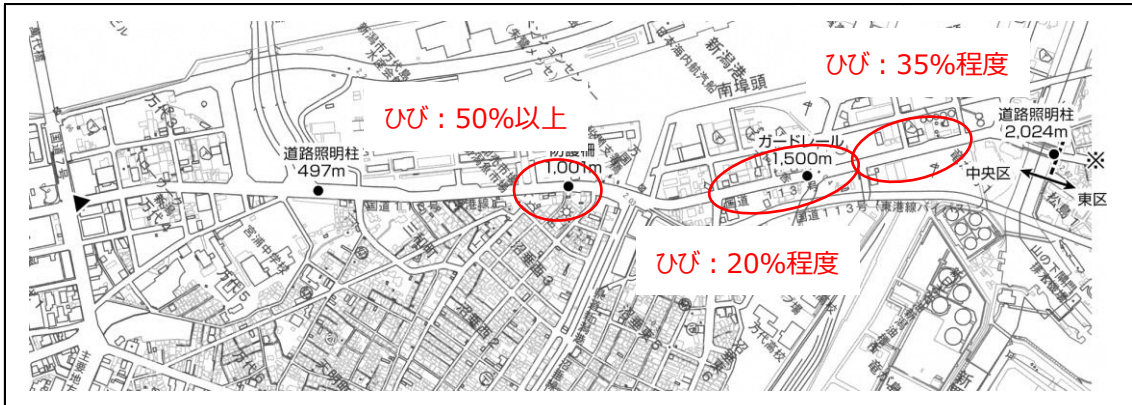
ひび：35%程度

ひび：50%以上

道路照明柱
497m

防護柵
1,001m

ガードレール
1,500m

道路照明柱
2,024m

※

中央区

東区

ひび：20%程度

南埠頭

新潟港

国道113号

国道113号（東港線バイパス）

宮浦中学校

万代5

沼垂東

松島

山の下

万代